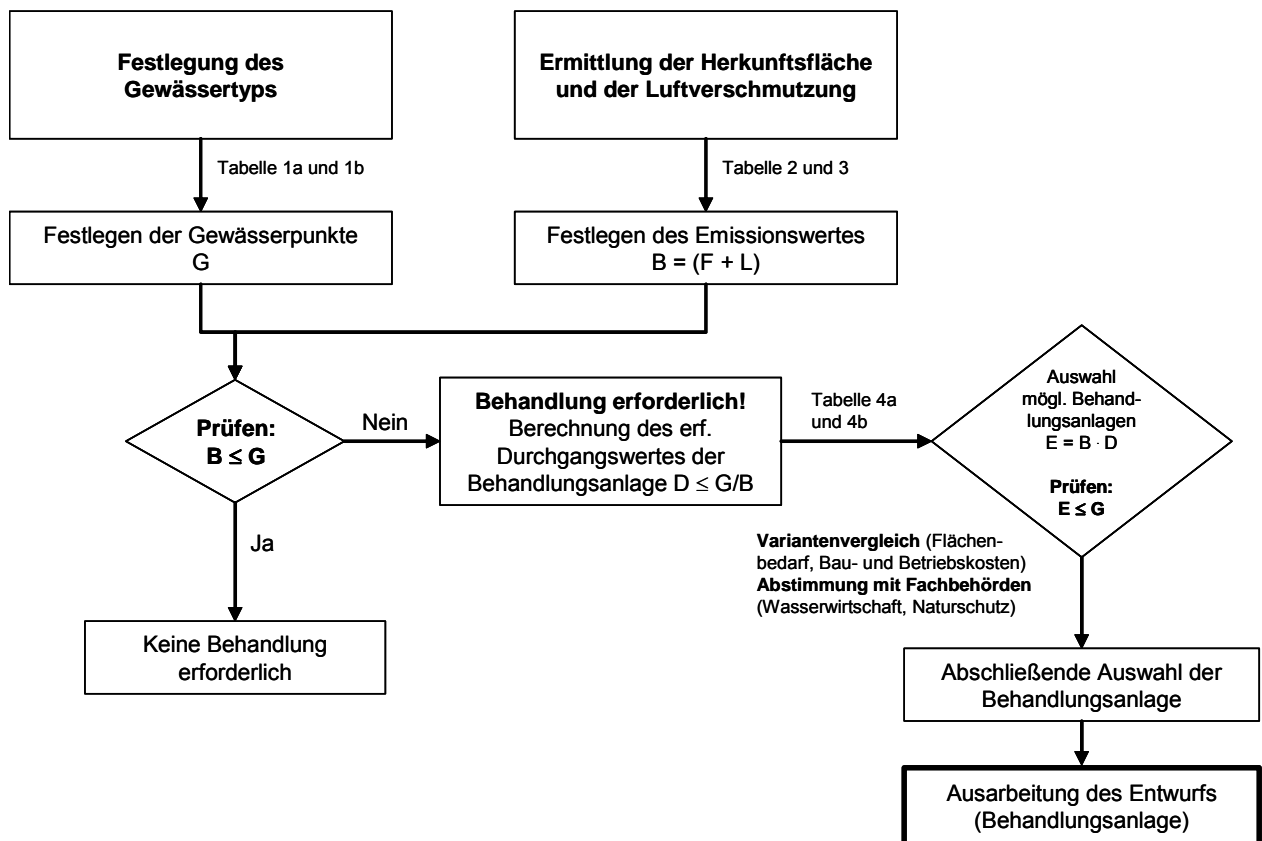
Festlegung des Gewässertyps

Ermittlung der Herkunftsfläche und der Luftverschmutzung

Tabelle 1a und 1b

Tabelle 2 und 3

Festlegen der Gewässerpunkte G

Festlegen des Emissionswertes B = (F + L)

Prüfen: B ≤ G

Nein

Behandlung erforderlich! Berechnung des erf. Durchgangswertes der Behandlungsanlage D ≤ G/B

Tabelle 4a und 4b

Auswahl mögl. Behandlungsanlagen E = B · D

Prüfen: E ≤ G

Ja

Variantenvergleich (Flächenbedarf, Bau- und Betriebskosten) Abstimmung mit Fachbehörden (Wasserwirtschaft, Naturschutz)

Keine Behandlung erforderlich

Abschließende Auswahl der Behandlungsanlage

Ausarbeitung des Entwurfs (Behandlungsanlage)